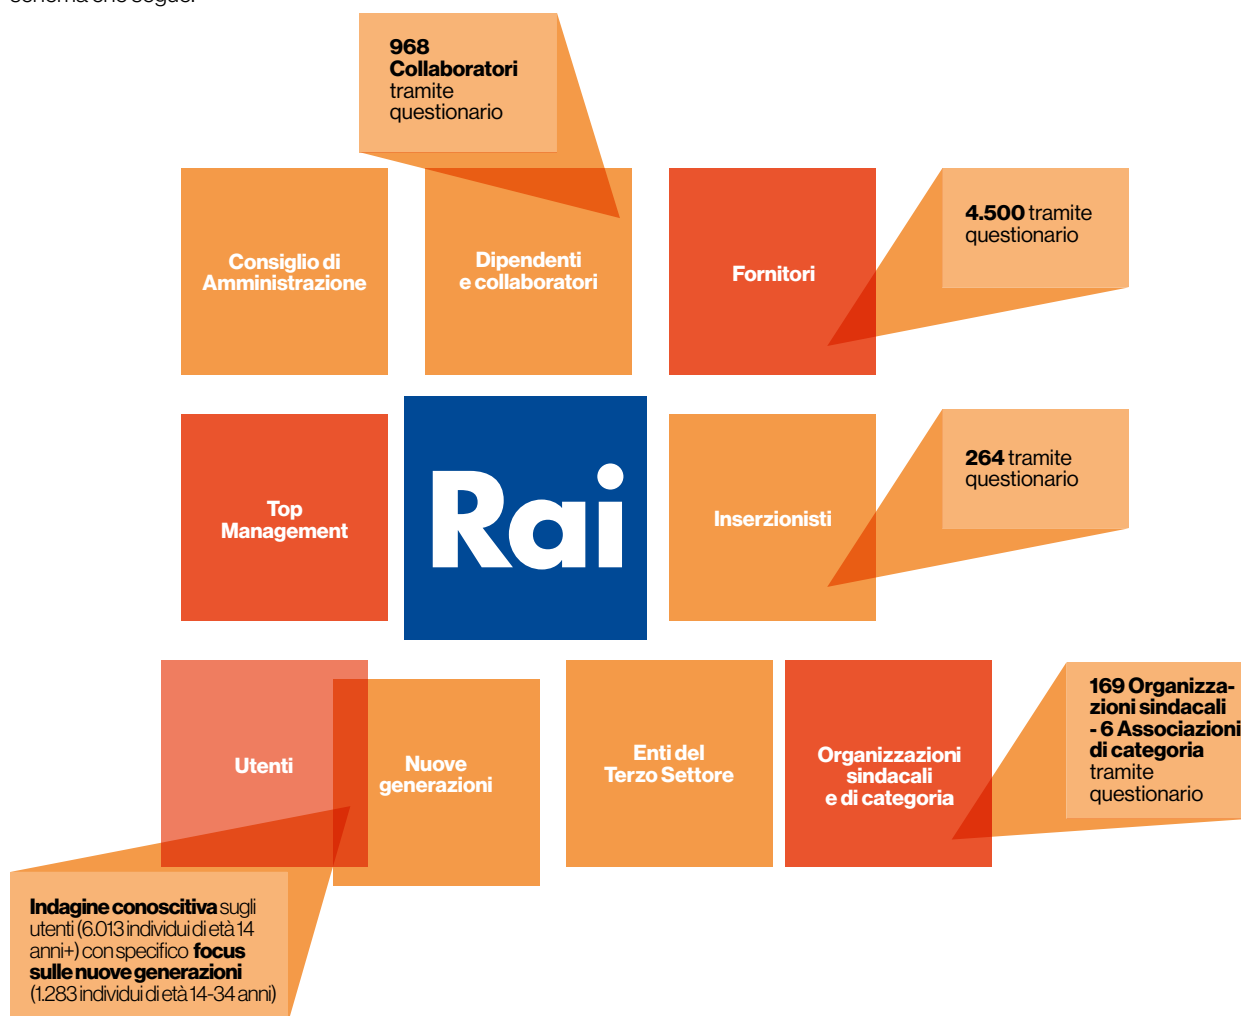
968 Collaboratori tramite questionario

Consiglio di Amministrazione

Dipendenti e collaboratori

Fornitori

4.500 tramite questionario

Top Management

Rai

Inserzionisti

264 tramite questionario

Utenti

Nuove generazioni

Enti del Terzo Settore

Organizzazioni sindacali e di categoria

169 Organizzazioni sindacali - 6 Associazioni di categoria tramite questionario

Indagine conoscitiva sugli utenti (6.013 individui di età 14 anni+) con specifico focus sulle nuove generazioni (1.283 individui di età 14-34 anni)